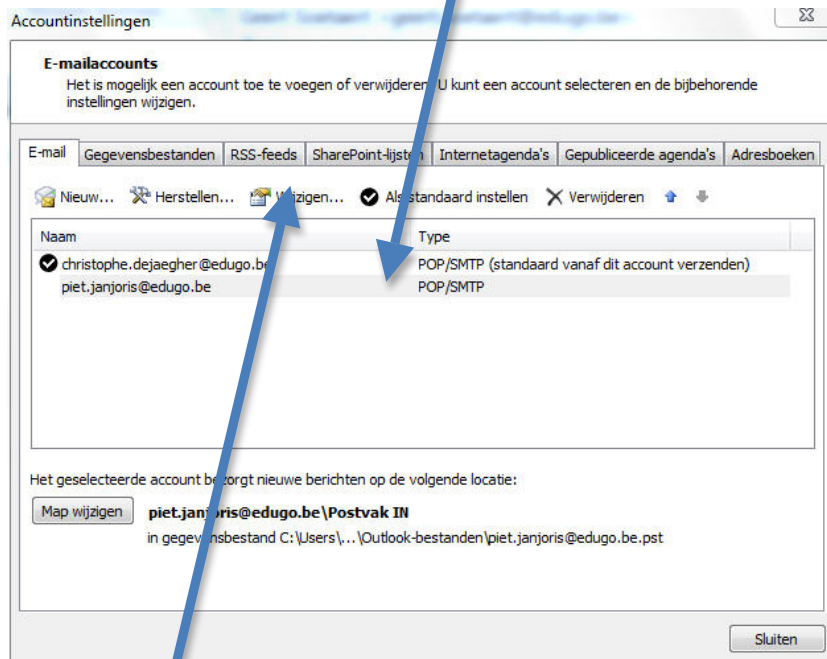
Accountinstellingen

E-mailaccounts
Het is mogelijk een account toe te voegen of verwijderen. U kunt een account selecteren en de bijbehorende instellingen wijzigen.

E-mail | Gegevensbestanden | RSS-feeds | SharePoint-lijsten | Internetagenda's | Gepubliceerde agenda's | Adresboeken

Nieuw... Herstellen... Wijzigen... Als standaard instellen Verwijderen

| Naam | Type |
|---|---|
| christophe.dejaegher@edugo.be | POP/SMTP (standaard vanaf dit account verzenden) |
| piet.janjoris@edugo.be | POP/SMTP |

Het geselecteerde account bezorgt nieuwe berichten op de volgende locatie:

Map wijzigen **piet.janjoris@edugo.be\Postvak IN**
in gegevensbestand C:\Users\...\Outlook-bestanden\piet.janjoris@edugo.be.pst

Sluiten